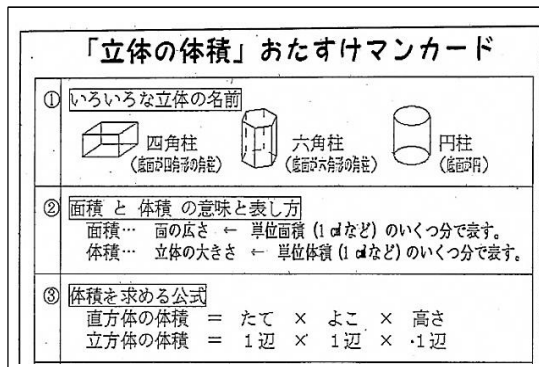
「立体の体積」おたすけマンカード

① いろいろな立体の名前
四角柱 (底面が四角形の角柱)
六角柱 (底面が六角形の角柱)
円柱 (底面が円)

② 面積 と 体積 の意味と表し方
面積… 面の広さ ← 単位面積 (1 ㎠など) のいくつ分で表す。
体積… 立体の大きさ ← 単位体積 (1 ㎤など) のいくつ分で表す。

③ 体積を求める公式
直方体の体積 ＝ たて × よこ × 高さ
立方体の体積 ＝ 1辺 × 1辺 × 1辺